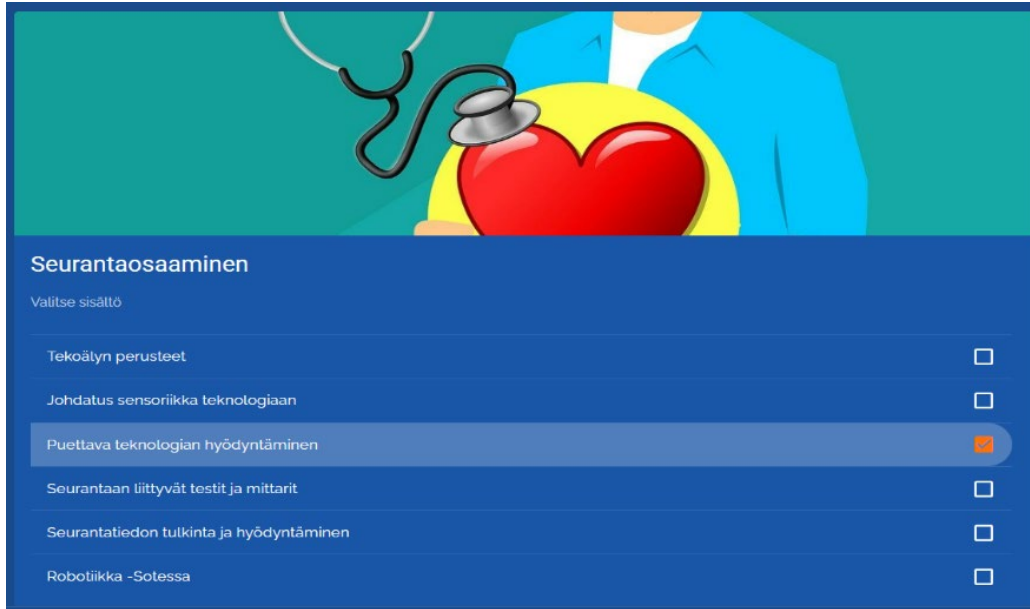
Seurantaosaaminen

Valitse sisältö

Tekoälyn perusteet

Johdatus sensoriikka teknologiaan

Puettava teknologian hyödyntäminen

Seurantaan liittyvät testit ja mittarit

Seurantatiedon tulkinta ja hyödyntäminen

Robotiikka -Sotessa